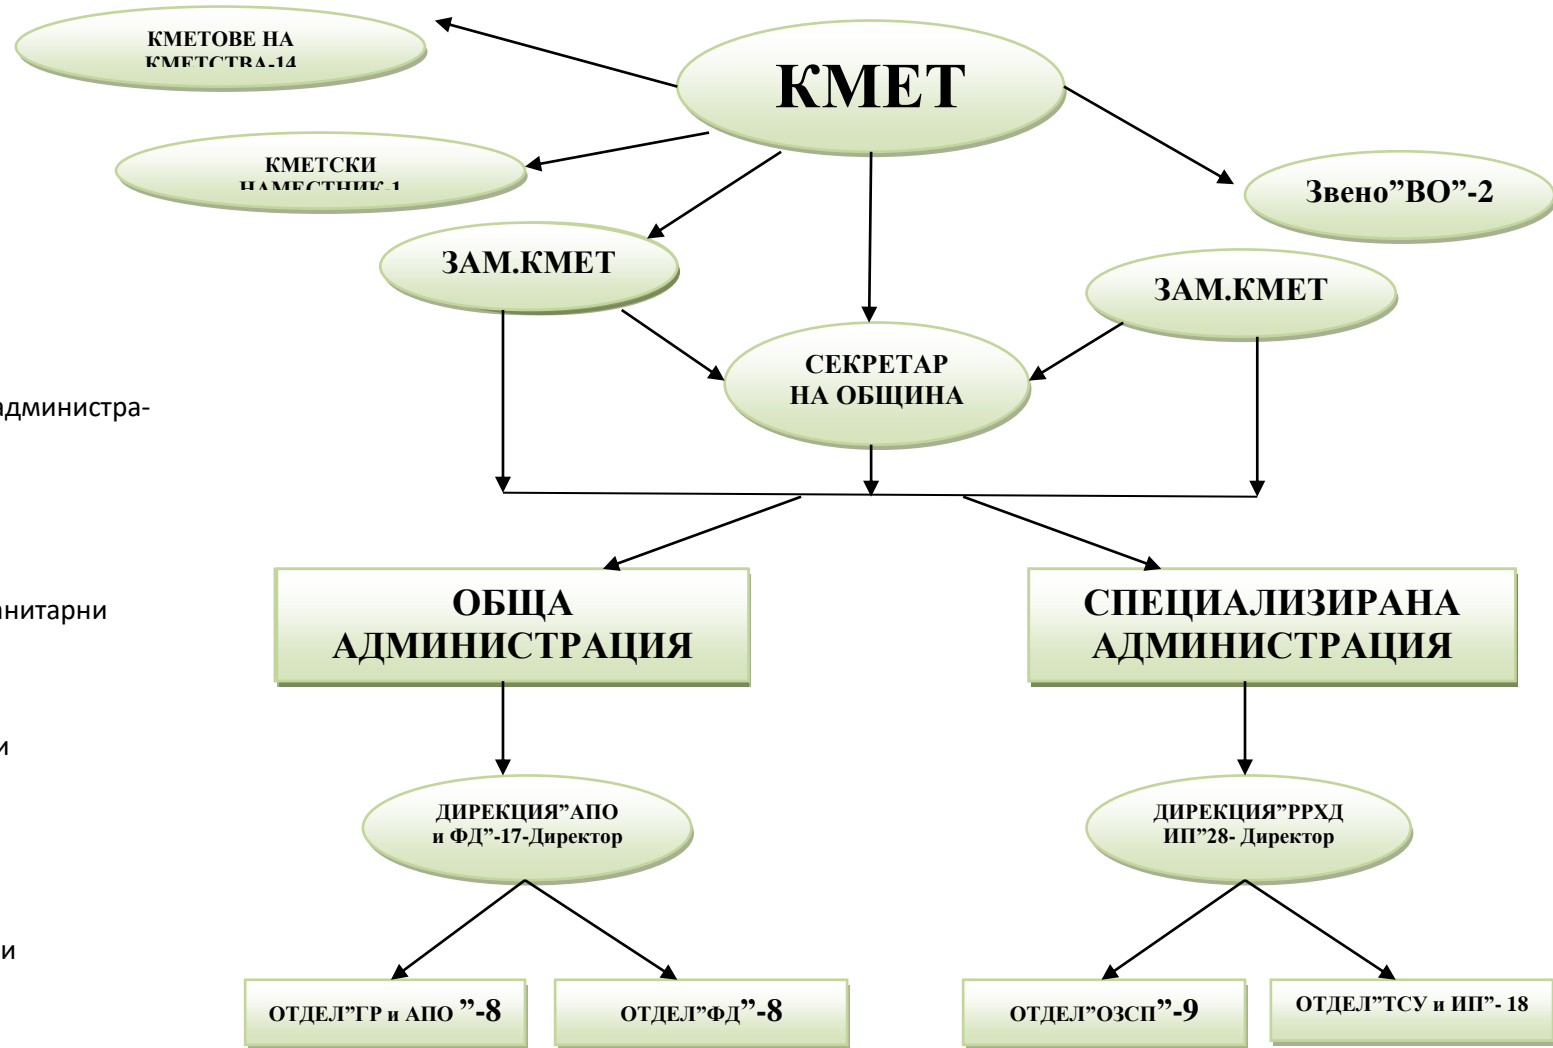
КМЕТОВЕ НА КМЕТСТВА-14

КМЕТ

КМЕТСКИ НАМЕСТНИК-1

Звено"ВО"-2

ЗАМ.КМЕТ

ЗАМ.КМЕТ

СЕКРЕТАР НА ОБЩИНА

дминистра-

нитарни

и

и

ОБЩА АДМИНИСТРАЦИЯ

СПЕЦИАЛИЗИРАНА АДМИНИСТРАЦИЯ

ДИРЕКЦИЯ"АПО и ФД"-17-Директор

ДИРЕКЦИЯ"РРХД ИП"28- Директор

ОТДЕЛ"ГР и АПО "-8

ОТДЕЛ"ФД"-8

ОТДЕЛ"ОЗСП"-9

ОТДЕЛ"ТСУ и ИП"- 18